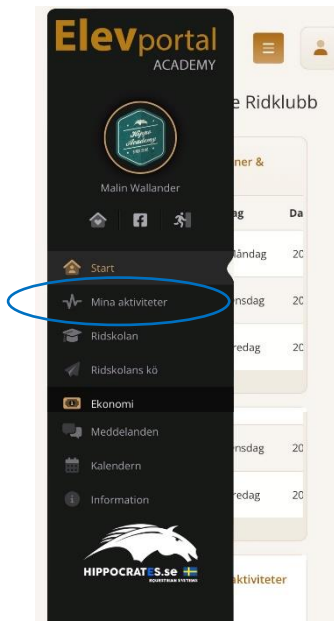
Elevportal
ACADEMY

Hippo Academy

Malin Wallander

Start
Mina aktiviteter
Ridskolan
Ridskolans kö
Ekonomi
Meddelanden
Kalendern
Information

HIPPOCRATES.se
EQUESTRIAN SYSTEMS

e Ridklubb

ner &

dag
Da
måndag
20
nsdag
20
redag
20

nsdag
20
redag
20

aktiviteter